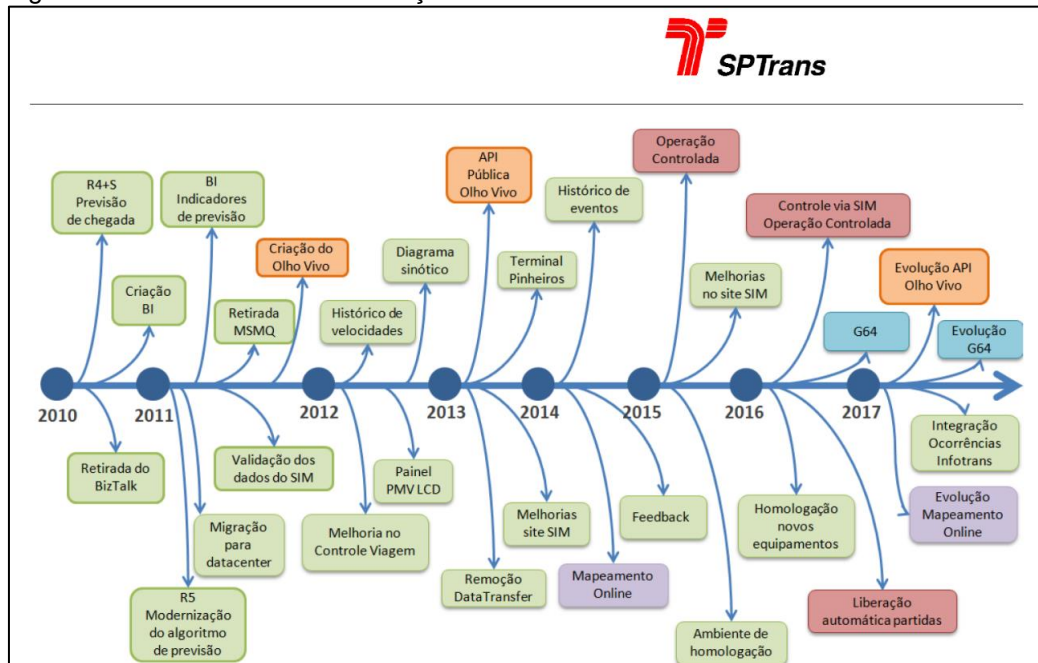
SPTrans

R4+S Previsão de chegada

Criação BI

BI Indicadores de previsão

Retirada MSMQ

Criação do Olho Vivo

Histórico de velocidades

Diagrama sinótico

API Pública Olho Vivo

Terminal Pinheiros

Histórico de eventos

Operação Controlada

Melhorias no site SIM

Controle via SIM Operação Controlada

G64

Evolução API Olho Vivo

Evolução G64

2010

2011

2012

2013

2014

2015

2016

2017

Retirada do BizTalk

Validação dos dados do SIM

Migração para datacenter

R5 Modernização do algoritmo de previsão

Melhoria no Controle Viagem

Painel PMV LCD

Remoção DataTransfer

Melhorias site SIM

Mapeamento Online

Feedback

Ambiente de homologação

Homologação novos equipamentos

Liberação automática partidas

Integração Ocorrências Infotrans

Evolução Mapeamento Online